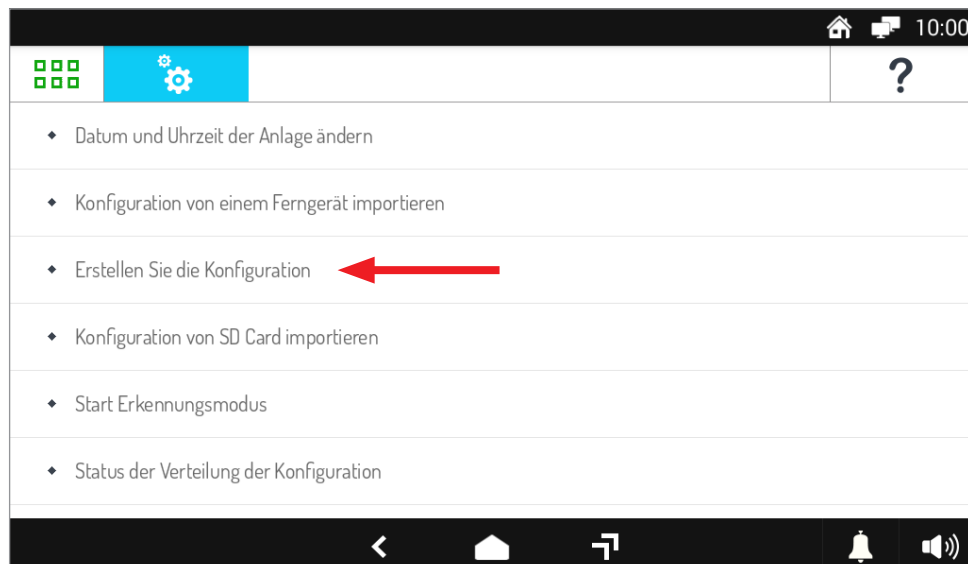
10:00

?

Datum und Uhrzeit der Anlage ändern

Konfiguration von einem Ferngerät importieren

Erstellen Sie die Konfiguration

Konfiguration von SD Card importieren

Start Erkennungsmodus

Status der Verteilung der Konfiguration